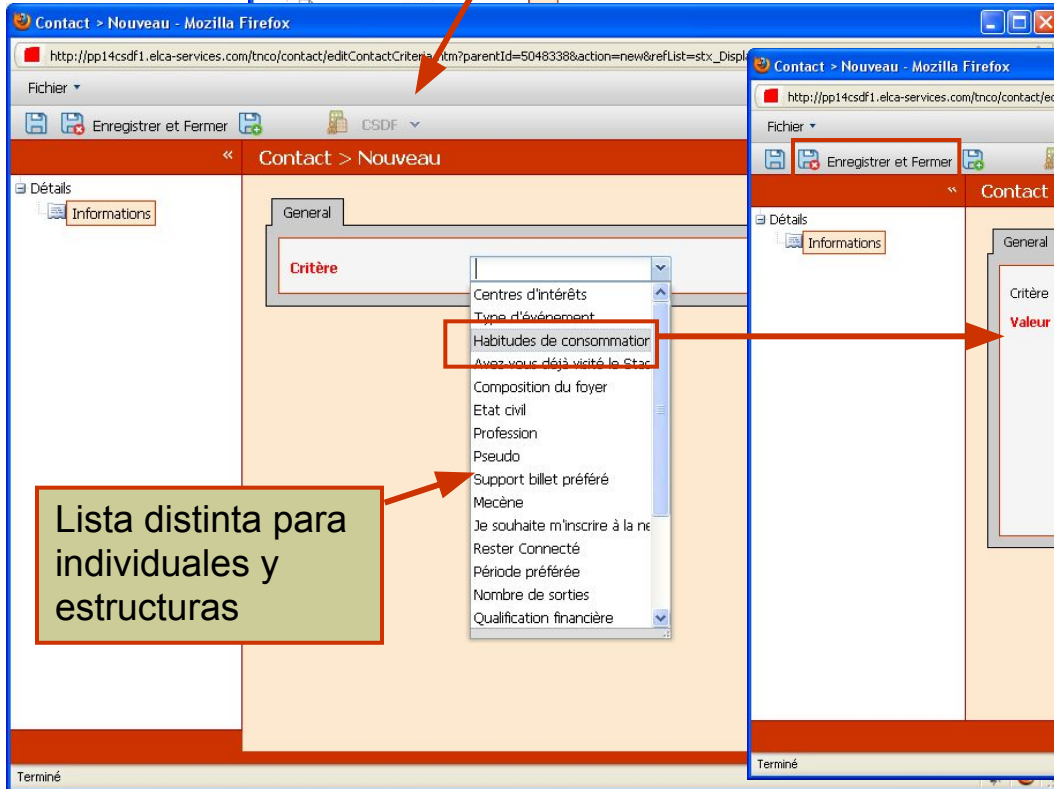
Contact > Nouveau - Mozilla Firefox
http://pp14csdf1.elca-services.com/tnco/contact/editContactCriteria.htm?parentId=5048338&action=new&refList=stx_Displ
Fichier
Enregistrer et Fermer
CSDF
«
Contact > Nouveau
Détails
Informations
General
Critère
Centres d'intérêts
Type d'événement
Habitudes de consommation
Avez vous déjà visité le Stad
Composition du foyer
Etat civil
Profession
Pseudo
Support billet préféré
Mecène
Je souhaite m'inscrire à la ne
Rester Connecté
Période préférée
Nombre de sorties
Qualification financière
Lista distinta para individuales y estructuras
Terminé

Contact > Nouveau - Mozilla Firefox
http://pp14csdf1.elca-services.com/tnco/contact/ed
Fichier
Enregistrer et Fermer
«
Contact
Détails
Informations
General
Critère
Valeur
Terminé